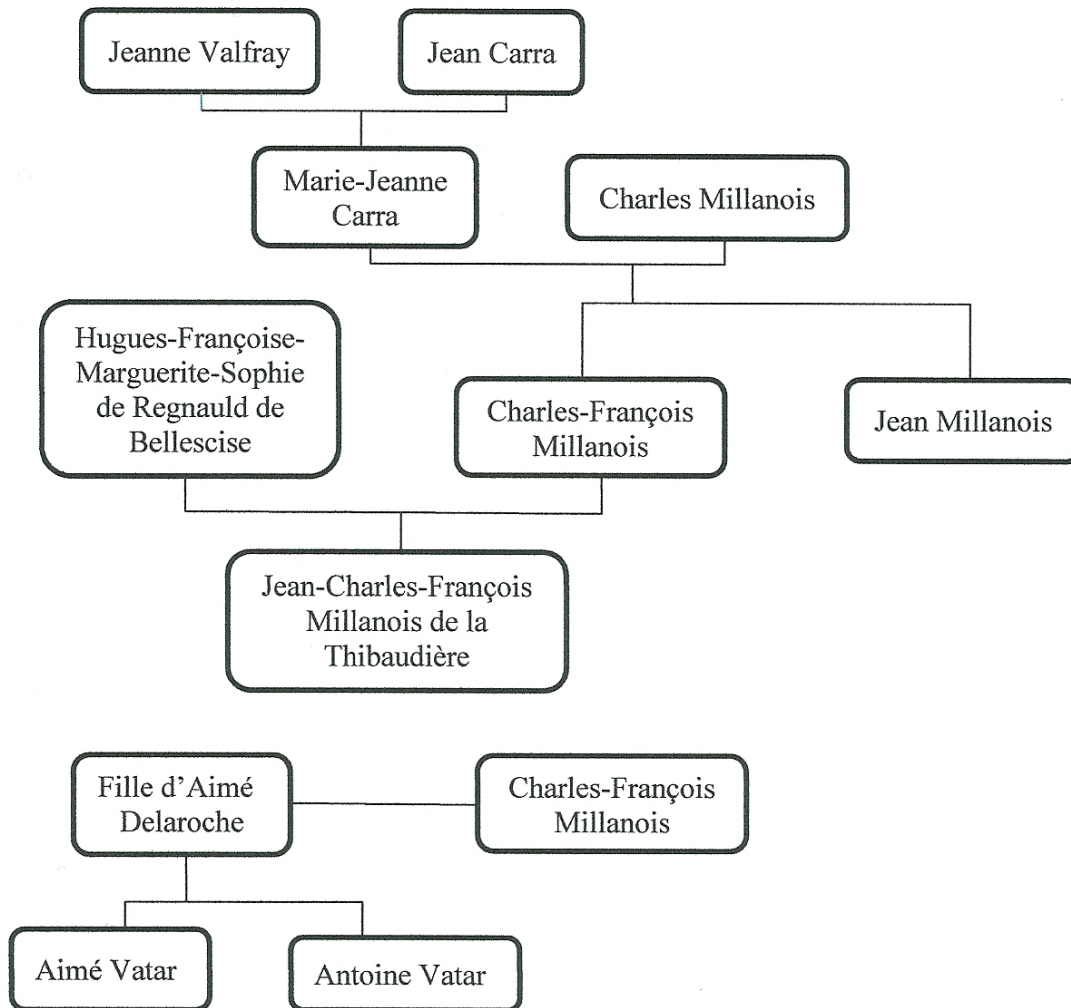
Jeanne Valfray

Jean Carra

Marie-Jeanne Carra

Charles Millanois

Hugues-Françoise-Marguerite-Sophie de Regnauld de Bellescise

Charles-François Millanois

Jean Millanois

Jean-Charles-François Millanois de la Thibaudière

Fille d'Aimé Delaroche

Charles-François Millanois

Aimé Vatar

Antoine Vatar